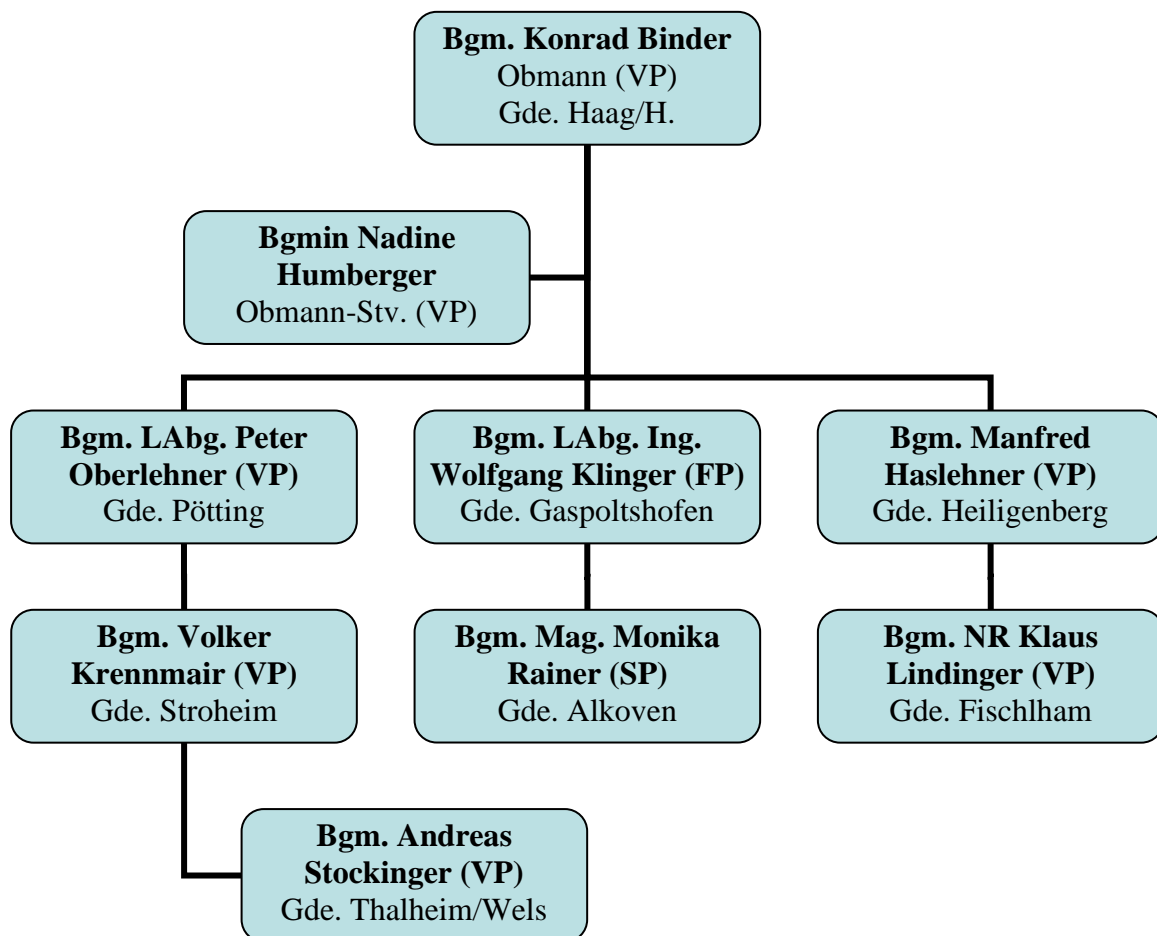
**Bgm. Konrad Binder**
Obmann (VP)
Gde. Haag/H.

**Bgmin Nadine Humberger**
Obmann-Stv. (VP)

**Bgm. LAbg. Peter Oberlehner (VP)**
Gde. Pötting

**Bgm. LAbg. Ing. Wolfgang Klinger (FP)**
Gde. Gaspoltshofen

**Bgm. Manfred Haslehner (VP)**
Gde. Heiligenberg

**Bgm. Volker Krennmair (VP)**
Gde. Stroheim

**Bgm. Mag. Monika Rainer (SP)**
Gde. Alkoven

**Bgm. NR Klaus Lindinger (VP)**
Gde. Fischlham

**Bgm. Andreas Stockinger (VP)**
Gde. Thalheim/Wels